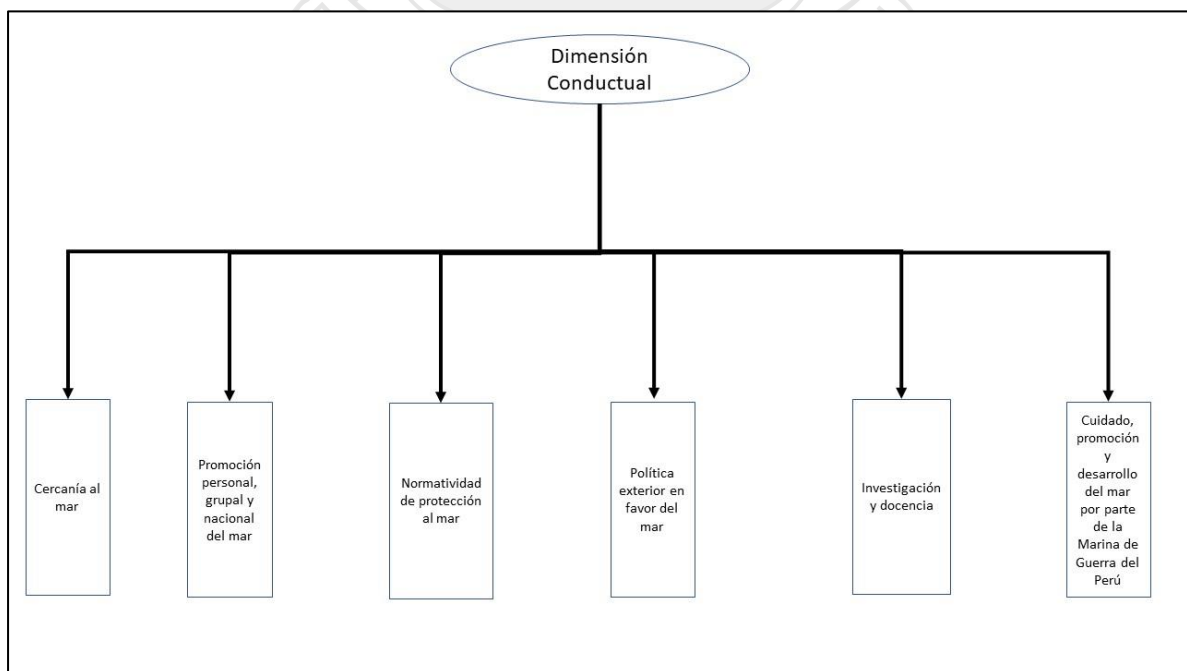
Dimensión Conductual

Cercanía al mar

Promoción personal, grupal y nacional del mar

Normatividad de protección al mar

Política exterior en favor del mar

Investigación y docencia

Cuidado, promoción y desarrollo del mar por parte de la Marina de Guerra del Perú